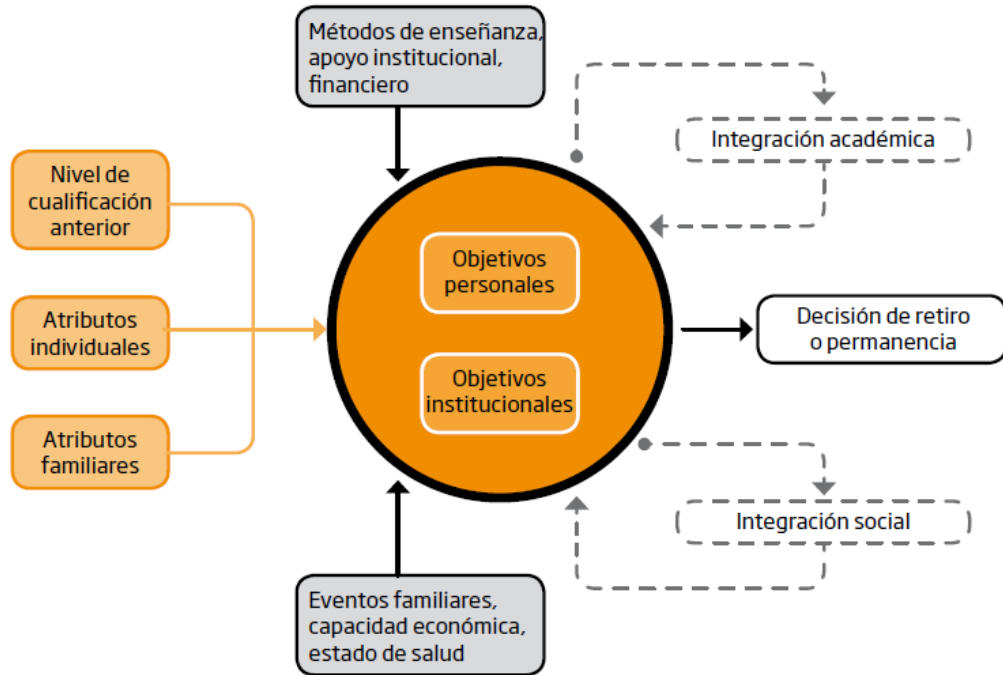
Métodos de enseñanza, apoyo institucional, financiero

Nivel de cualificación anterior

Atributos individuales

Atributos familiares

Objetivos personales

Objetivos institucionales

Integración académica

Decisión de retiro o permanencia

Integración social

Eventos familiares, capacidad económica, estado de salud